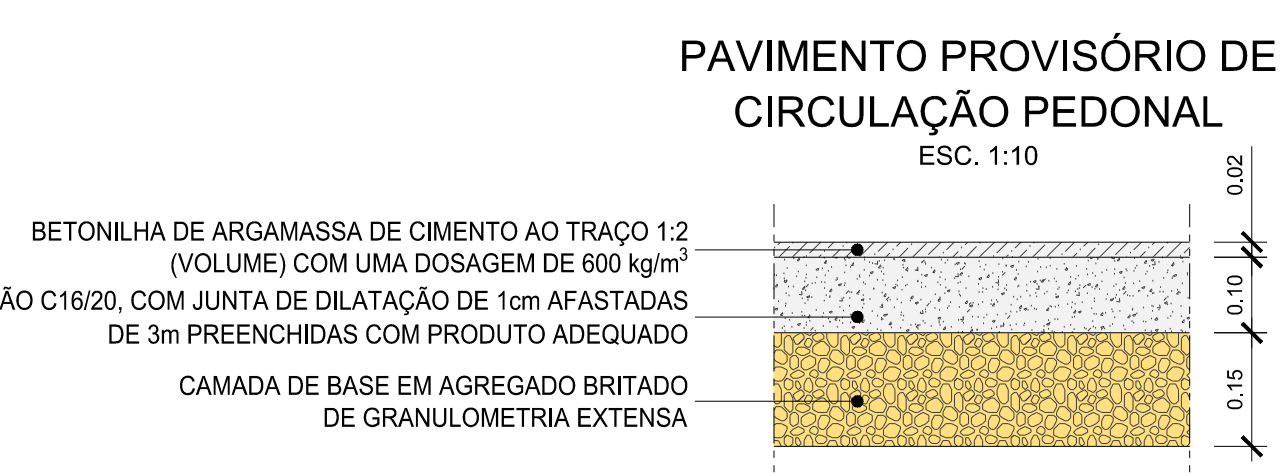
PAVIMENTO PROVISÓRIO DE CIRCULAÇÃO PEDONAL
ESC. 1:10

BETONILHA DE ARGAMASSA DE CIMENTO AO TRAÇO 1:2 (VOLUME) COM UMA DOSAGEM DE 600 kg/m$^3$

ÃO C16/20, COM JUNTA DE DILATAÇÃO DE 1cm AFASTADAS DE 3m PREENCHIDAS COM PRODUTO ADEQUADO

CAMADA DE BASE EM AGREGADO BRITADO DE GRANULOMETRIA EXTENSA

0.02
0.10
0.15